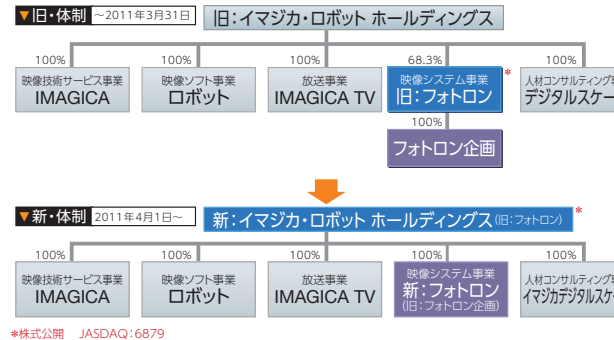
▼旧・体制 ～2011年3月31日

旧：イマジカ・ロボット ホールディングス

100%
映像技術サービス事業
IMAGICA

100%
映像ソフト事業
ロボット

100%
放送事業
IMAGICA TV

68.3%
映像システム事業
旧：フォトロン
*

100%
人材コンサルティング事
デジタルスケー

100%
フォトロン企画

▼新・体制 2011年4月1日～

新：イマジカ・ロボット ホールディングス（旧：フォトロン）*

100%
映像技術サービス事業
IMAGICA

100%
映像ソフト事業
ロボット

100%
放送事業
IMAGICA TV

100%
映像システム事業
新：フォトロン
（旧：フォトロン企画）

100%
人材コンサルティング事
イマジカデジタルスケ

*株式公開 JASDAQ：6879